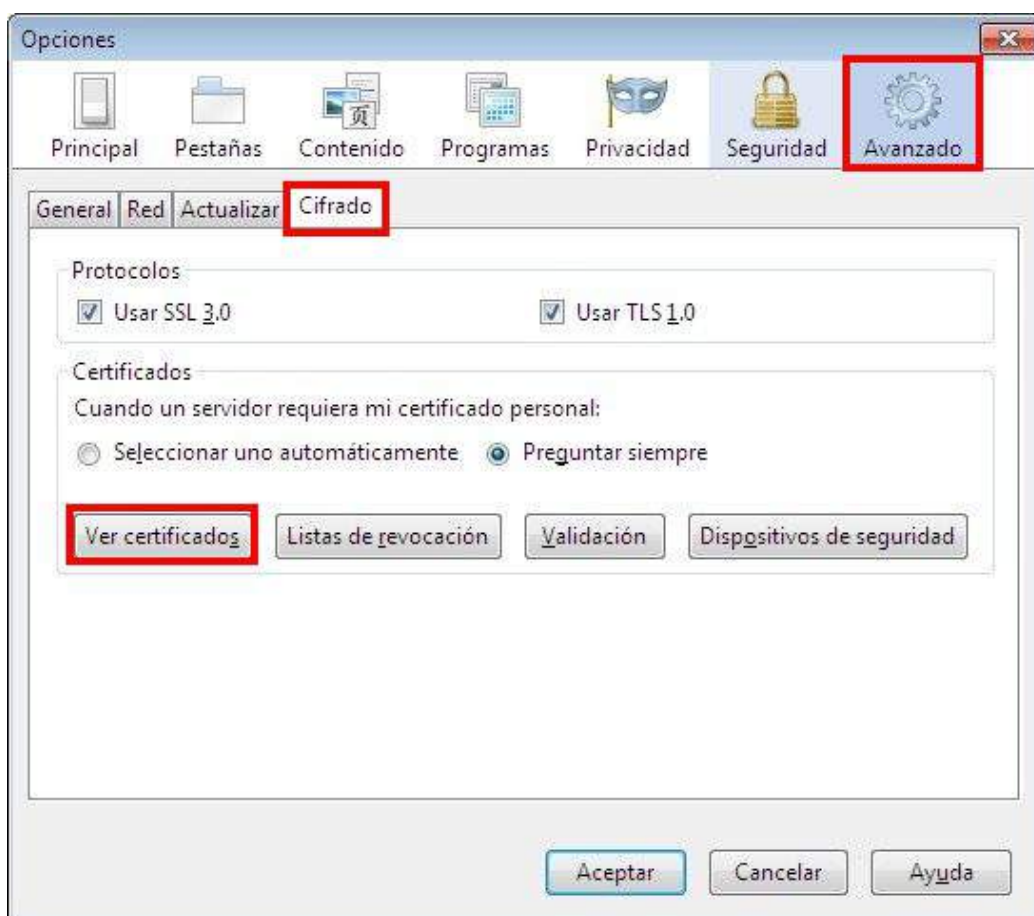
Opciones

Principal Pestañas Contenido Programas Privacidad Seguridad Avanzado

General Red Actualizar Cifrado

Protocolos

Usar SSL 3.0 Usar TLS 1.0

Certificados

Cuando un servidor requiera mi certificado personal:

Seleccionar uno automáticamente Preguntar siempre

Ver certificados Listas de revocación Validación Dispositivos de seguridad

Aceptar Cancelar Ayuda